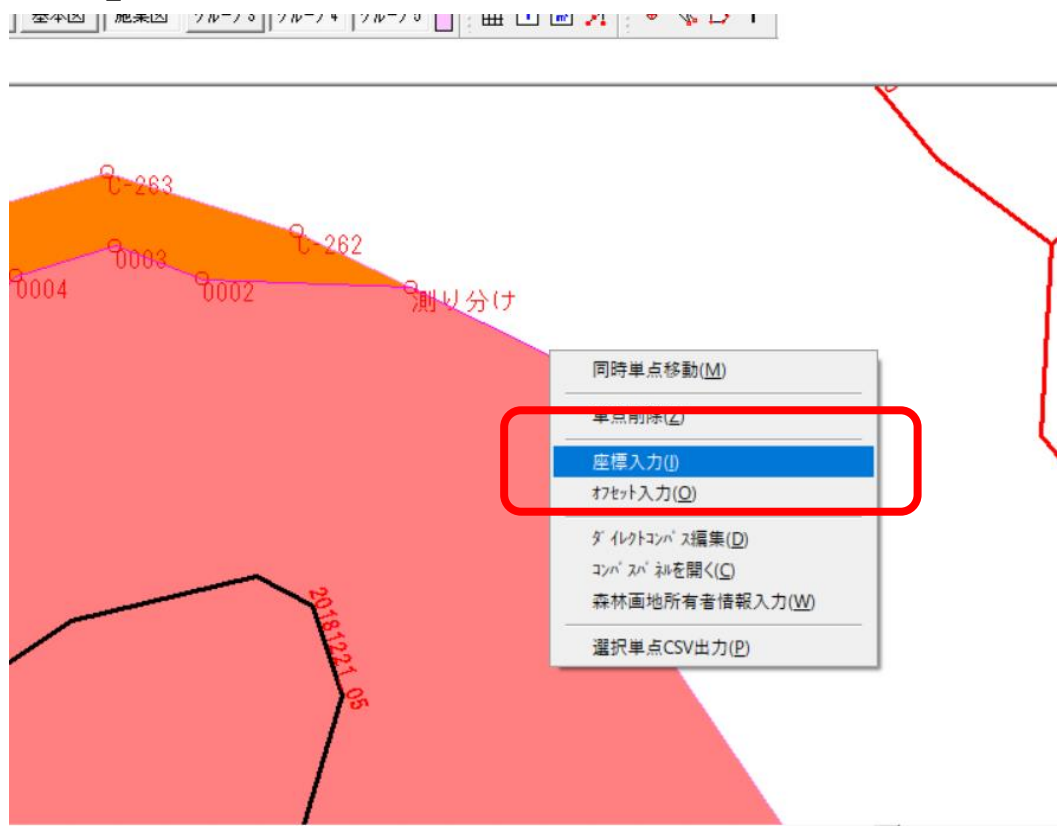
基本図 施業図 グループ3 グループ4 グループ5

C-263
C-262
0003
0004
0002
測り分け

同時単点移動(M)
単点削除(Z)
座標入力(I)
ｵﾌｾｯﾄ入力(O)
ﾀﾞｲﾚｸﾄｺﾝﾊﾟｽ編集(D)
ｺﾝﾊﾟｽﾊﾟﾈﾙを開く(C)
森林画地所有者情報入力(W)
選択単点CSV出力(P)

20181221_05